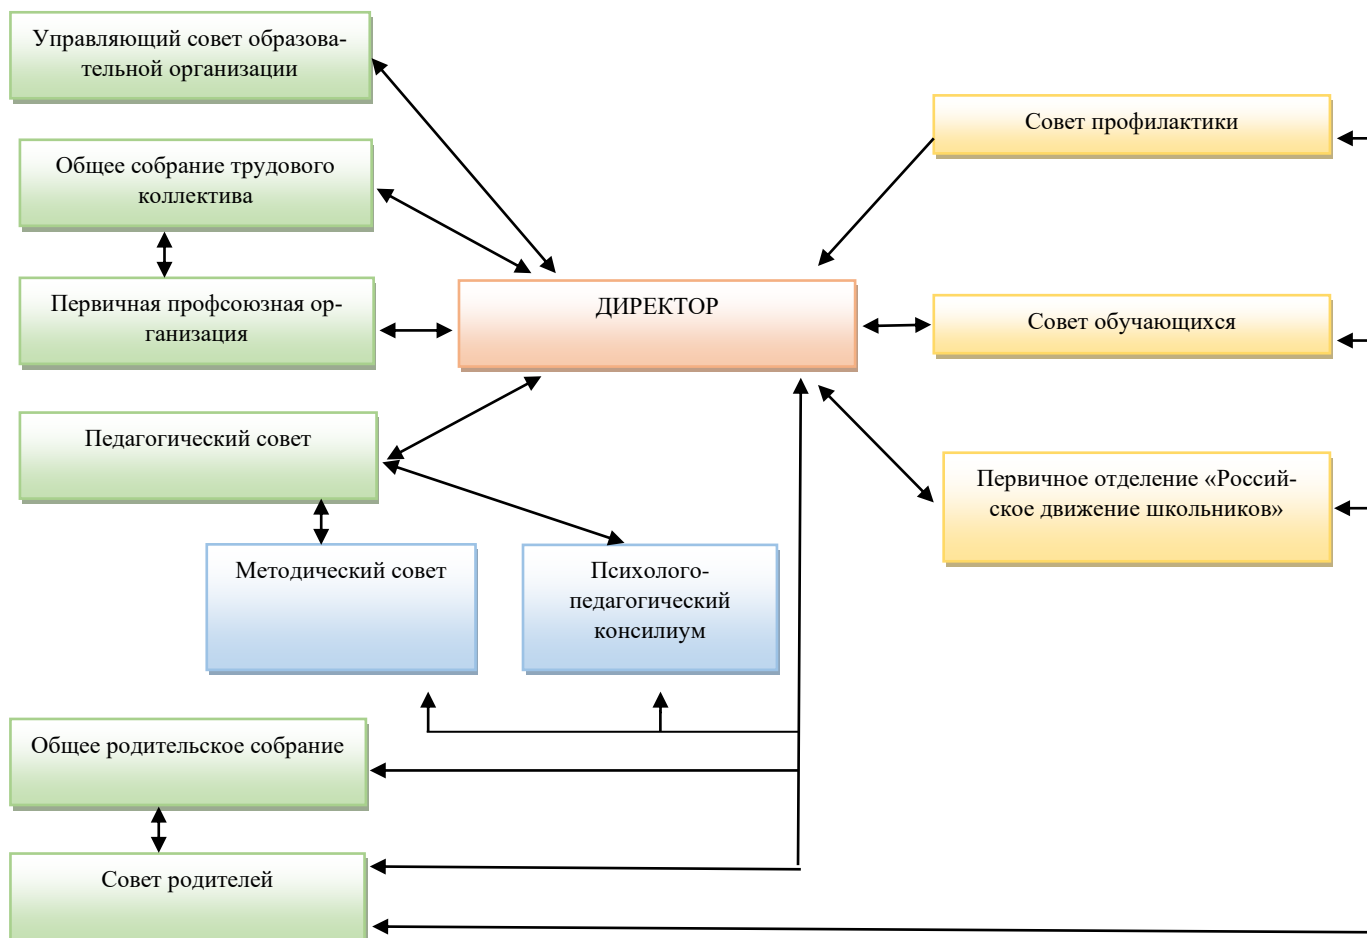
Управляющий совет образовательной организации

Общее собрание трудового коллектива

Первичная профсоюзная организация

Педагогический совет

Методический совет

Психолого-педагогический консилиум

Общее родительское собрание

Совет родителей

ДИРЕКТОР

Совет профилактики

Совет обучающихся

Первичное отделение «Российское движение школьников»